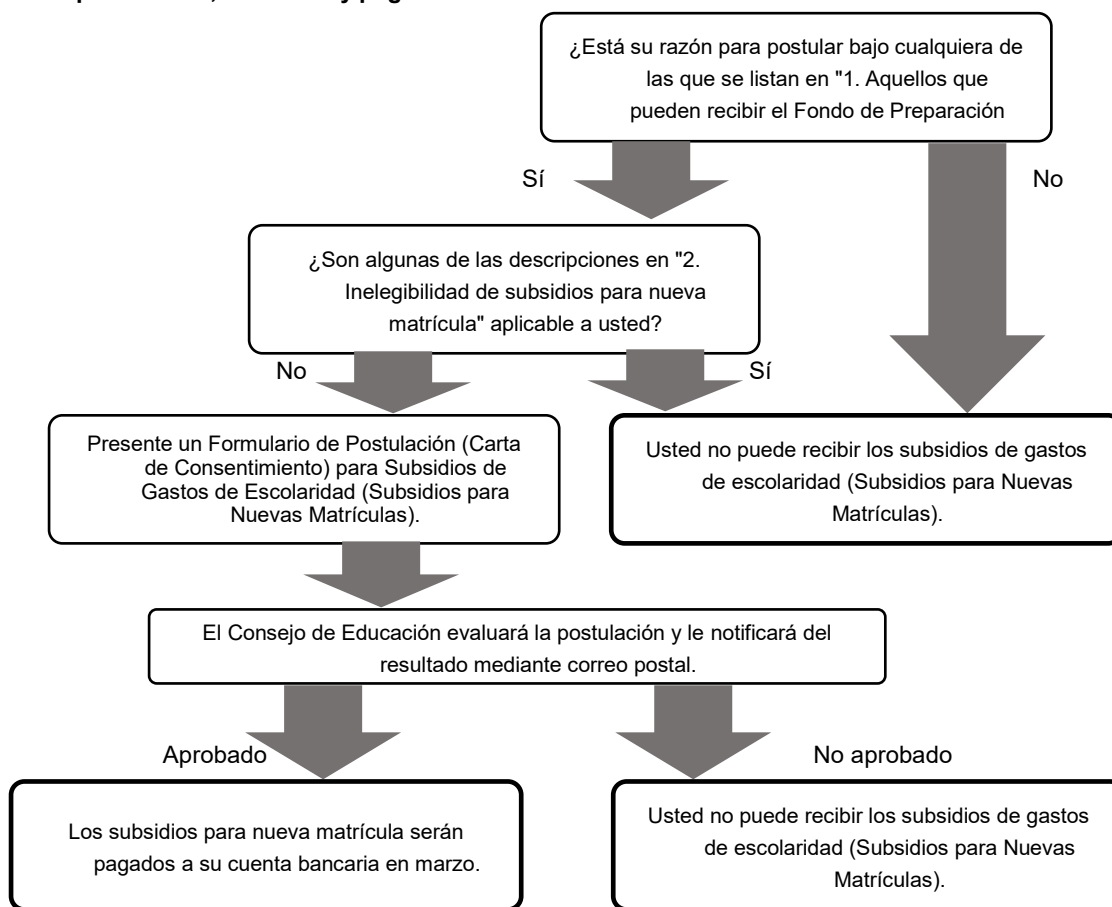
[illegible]

¿Está su razón para postular bajo cualquiera de las que se listan en "1. Aquellos que pueden recibir el Fondo de Preparación

Sí

No

¿Son algunas de las descripciones en "2. Inelegibilidad de subsidios para nueva matrícula" aplicable a usted?

No

Sí

Presente un Formulario de Postulación (Carta de Consentimiento) para Subsidios de Gastos de Escolaridad (Subsidios para Nuevas Matrículas).

Usted no puede recibir los subsidios de gastos de escolaridad (Subsidios para Nuevas Matrículas).

El Consejo de Educación evaluará la postulación y le notificará del resultado mediante correo postal.

Aprobado

No aprobado

Los subsidios para nueva matrícula serán pagados a su cuenta bancaria en marzo.

Usted no puede recibir los subsidios de gastos de escolaridad (Subsidios para Nuevas Matrículas).